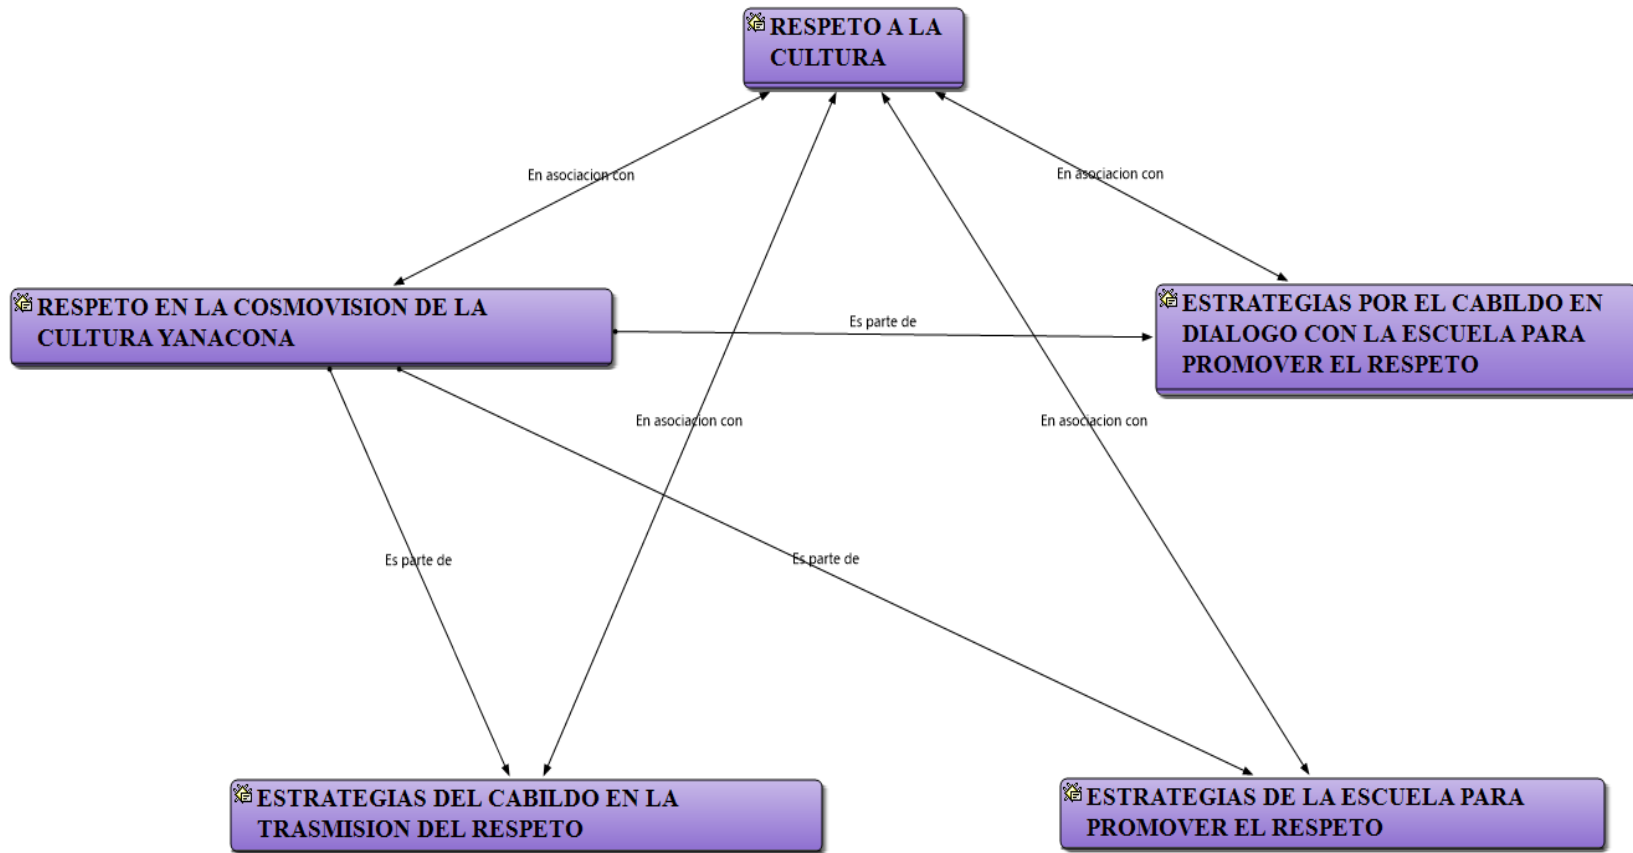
RESPETO A LA CULTURA

En asociacion con

En asociacion con

RESPETO EN LA COSMOVISION DE LA CULTURA YANACONA

Es parte de

ESTRATEGIAS POR EL CABILDO EN DIALOGO CON LA ESCUELA PARA PROMOVER EL RESPETO

En asociacion con

En asociacion con

Es parte de

Es parte de

ESTRATEGIAS DEL CABILDO EN LA TRASMISION DEL RESPETO

ESTRATEGIAS DE LA ESCUELA PARA PROMOVER EL RESPETO